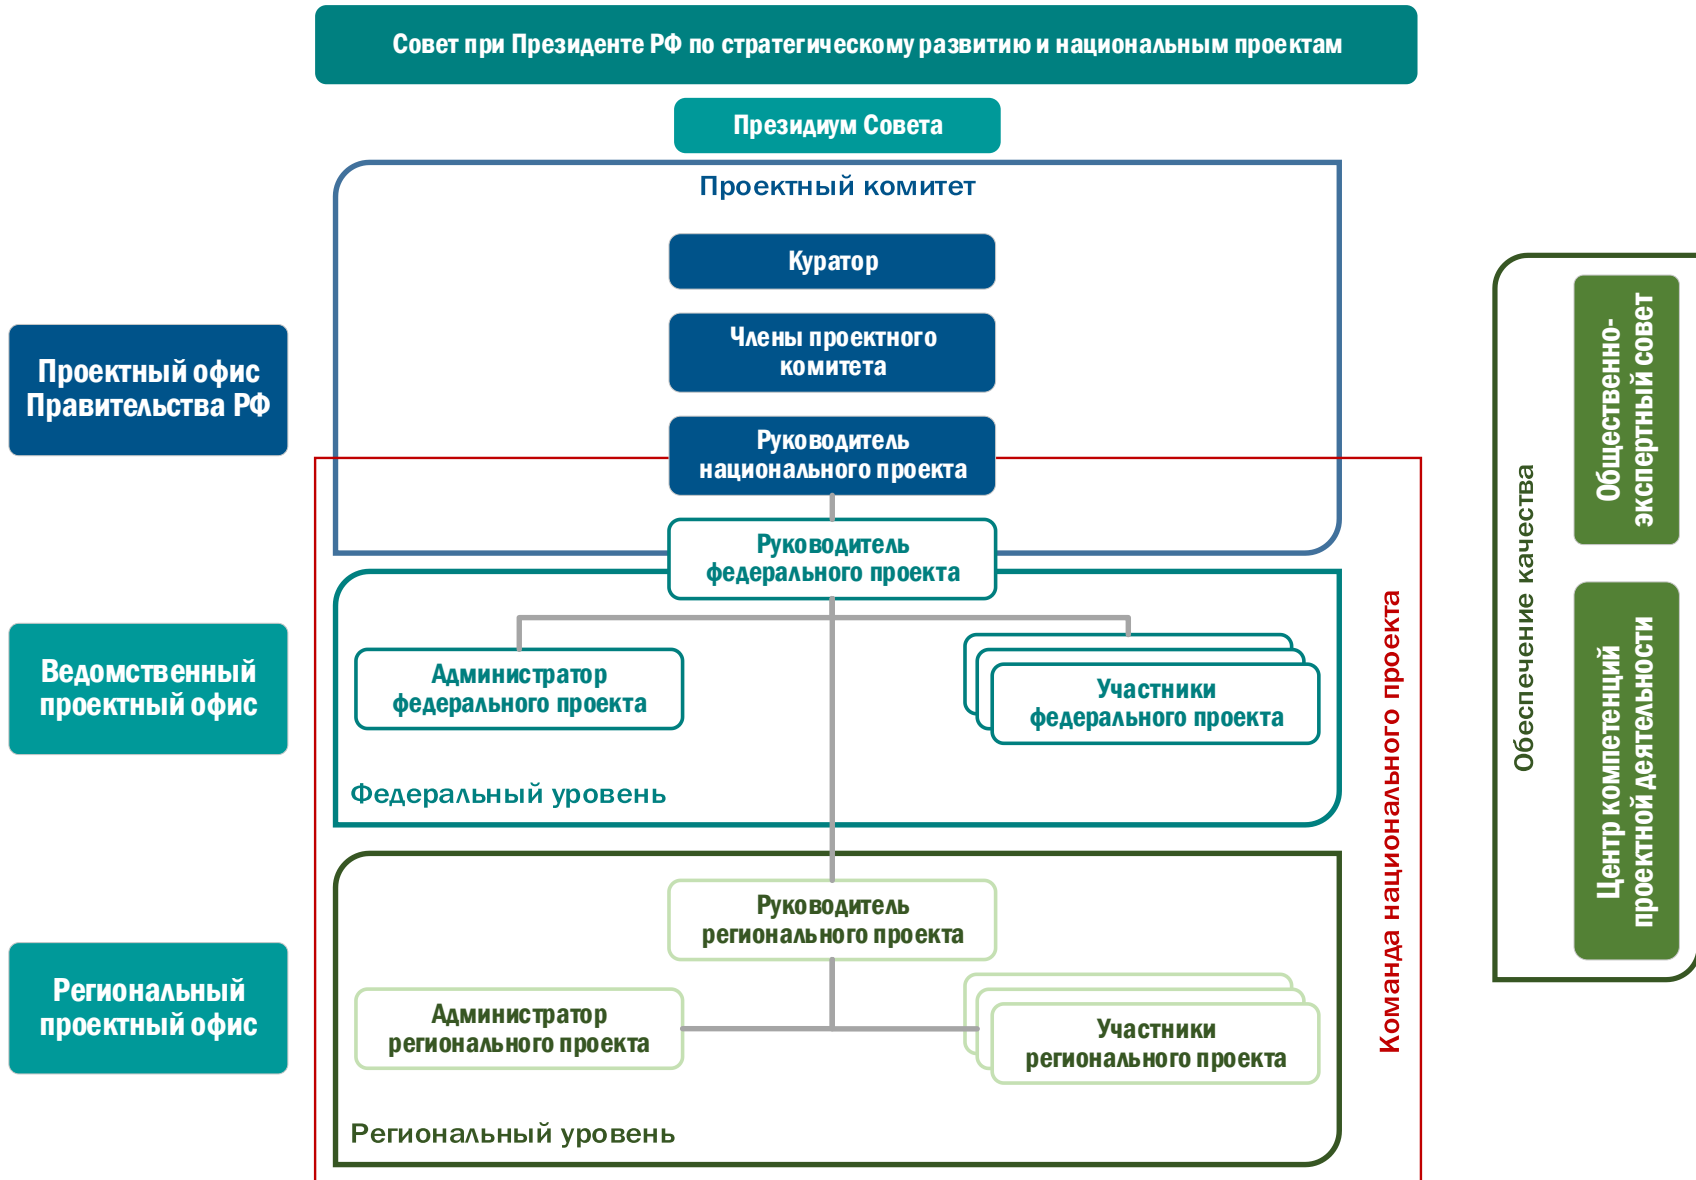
Совет при Президенте РФ по стратегическому развитию и национальным проектам

Президиум Совета

Проектный комитет

Куратор

Члены проектного комитета

Руководитель национального проекта

Проектный офис Правительства РФ

Руководитель федерального проекта

Администратор федерального проекта

Участники федерального проекта

Федеральный уровень

Ведомственный проектный офис

Руководитель регионального проекта

Администратор регионального проекта

Участники регионального проекта

Региональный уровень

Региональный проектный офис

Команда национального проекта

Обеспечение качества

Общественно-экспертный совет

Центр компетенций проектной деятельности